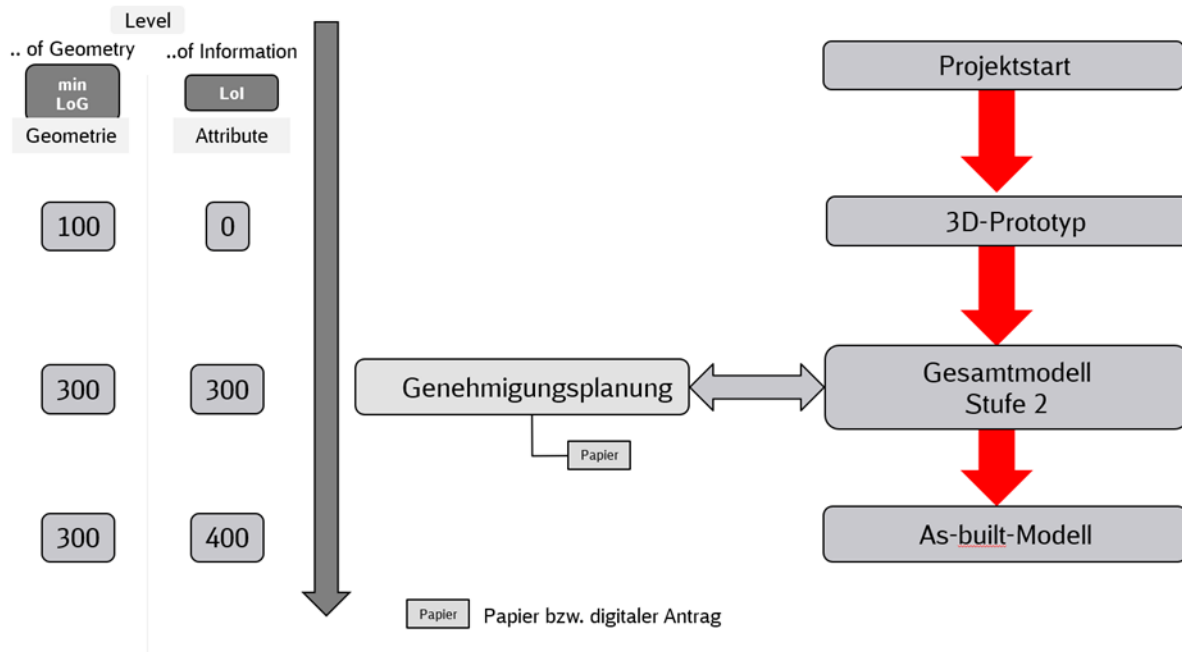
Level

.. of Geometry

..of Information

min LoG

LoI

Geometrie

Attribute

100

0

300

300

300

400

Projektstart

3D-Prototyp

Genehmigungsplanung

Gesamtmodell Stufe 2

Papier

As-built-Modell

Papier Papier bzw. digitaler Antrag